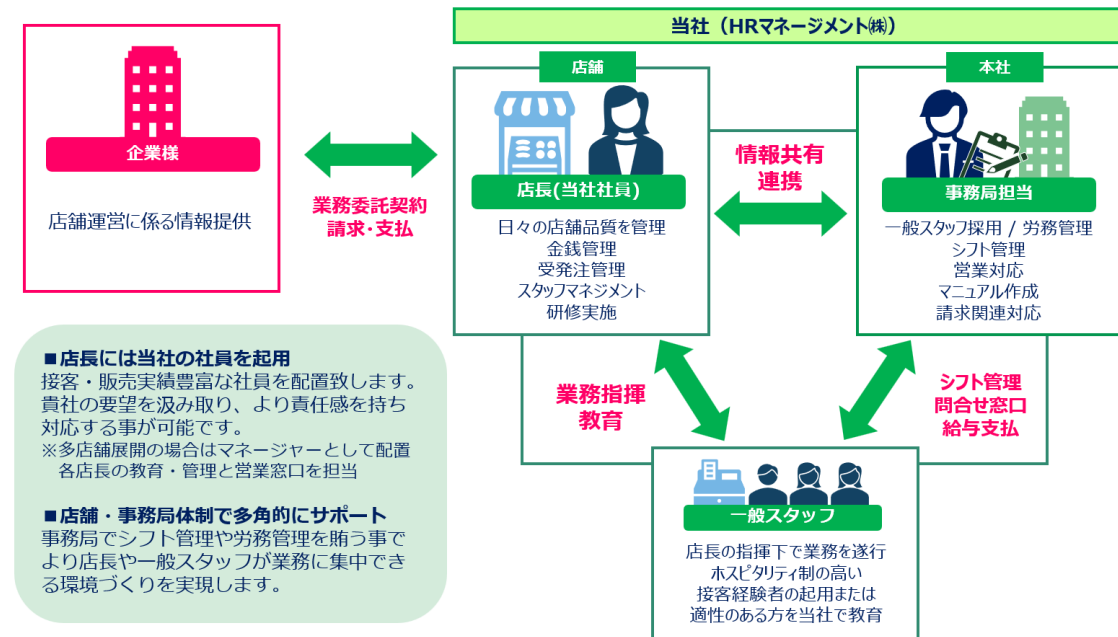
当社（HRマネージメント㈱）

企業様

店舗運営に係る情報提供

業務委託契約
請求・支払

店舗

店長(当社社員)

日々の店舗品質を管理
金銭管理
受発注管理
スタッフマネジメント
研修実施

情報共有
連携

本社

事務局担当

一般スタッフ採用 / 労務管理
シフト管理
営業対応
マニュアル作成
請求関連対応

■店長には当社の社員を起用
接客・販売実績豊富な社員を配置致します。貴社の要望を汲み取り、より責任感を持ち対応する事が可能です。
※多店舗展開の場合はマネージャーとして配置
各店長の教育・管理と営業窓口を担当

■店舗・事務局体制で多角的にサポート
事務局でシフト管理や労務管理を賄う事でより店長や一般スタッフが業務に集中できる環境づくりを実現します。

業務指揮
教育

シフト管理
問合せ窓口
給与支払

一般スタッフ

店長の指揮下で業務を遂行
ホスピタリティ制の高い
接客経験者の起用または
適性のある方を当社で教育